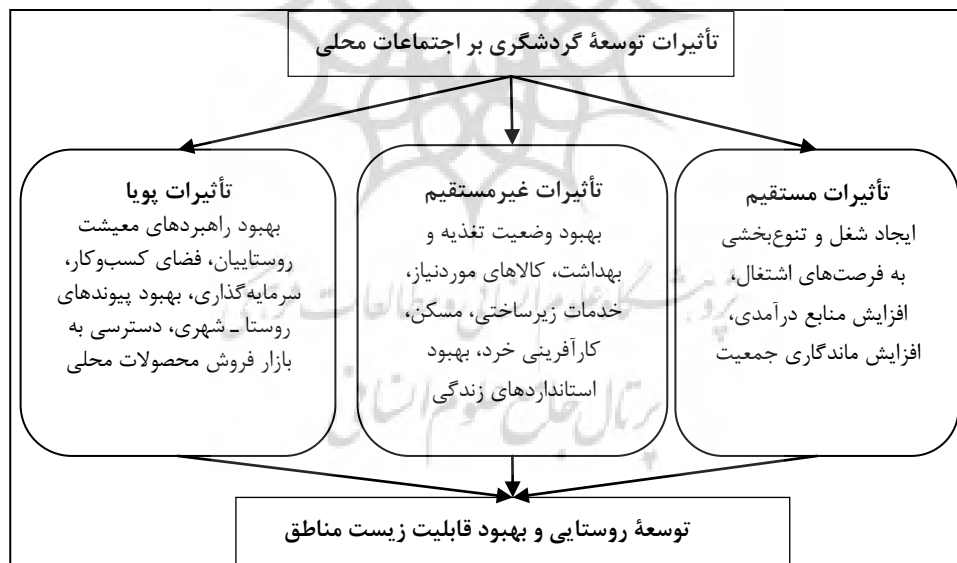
تأثیرات توسعۀ گردشگری بر اجتماعات محلی

تأثیرات مستقیم
ایجاد شغل و تنوع‌بخشی به فرصت‌های اشتغال، افزایش منابع درآمدی، افزایش ماندگاری جمعیت

تأثیرات غیرمستقیم
بهبود وضعیت تغذیه و بهداشت، کالاهای موردنیاز، خدمات زیرساختی، مسکن، کارآفرینی خرد، بهبود استانداردهای زندگی

تأثیرات پویا
بهبود راهبردهای معیشت روستاییان، فضای کسب‌وکار، سرمایه‌گذاری، بهبود پیوندهای روستا ـ شهری، دسترسی به بازار فروش محصولات محلی

توسعۀ روستایی و بهبود قابلیت زیست مناطق